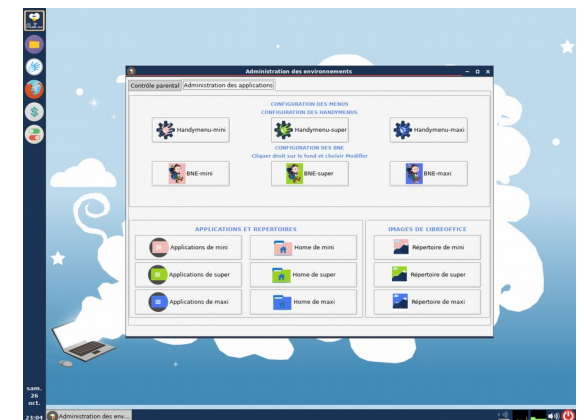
Administration des environnements

Contrôle parental | Administration des applications

CONFIGURATION DES MENUS
CONFIGURATION DES HANDYMENUS

Handymenu-mini
Handymenu-super
Handymenu-maxi

CONFIGURATION DES BNE
Cliquer droit sur le fond et choisir Modifier

BNE-mini
BNE-super
BNE-maxi

APPLICATIONS ET REPERTOIRES

Applications de mini
Home de mini
Applications de super
Home de super
Applications de maxi
Home de maxi

IMAGES DE LIBREOFFICE

Répertoire de mini
Répertoire de super
Répertoire de maxi

sam.
26
oct.
23:04

Administration des env...